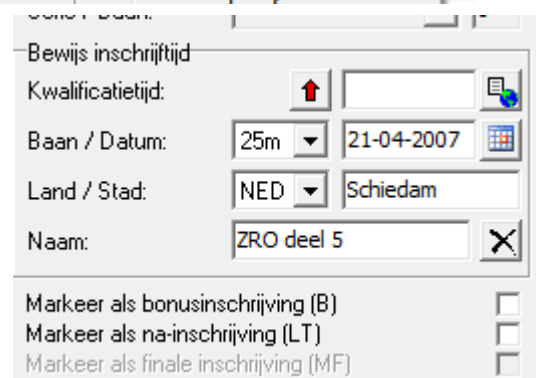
Bewijs inschrijftijd

Kwalificatietijd:

Baan / Datum: 25m 21-04-2007

Land / Stad: NED Schiedam

Naam: ZRO deel 5

Markeer als bonusinschrijving (B)

Markeer als na-inschrijving (LT)

Markeer als finale inschrijving (MF)